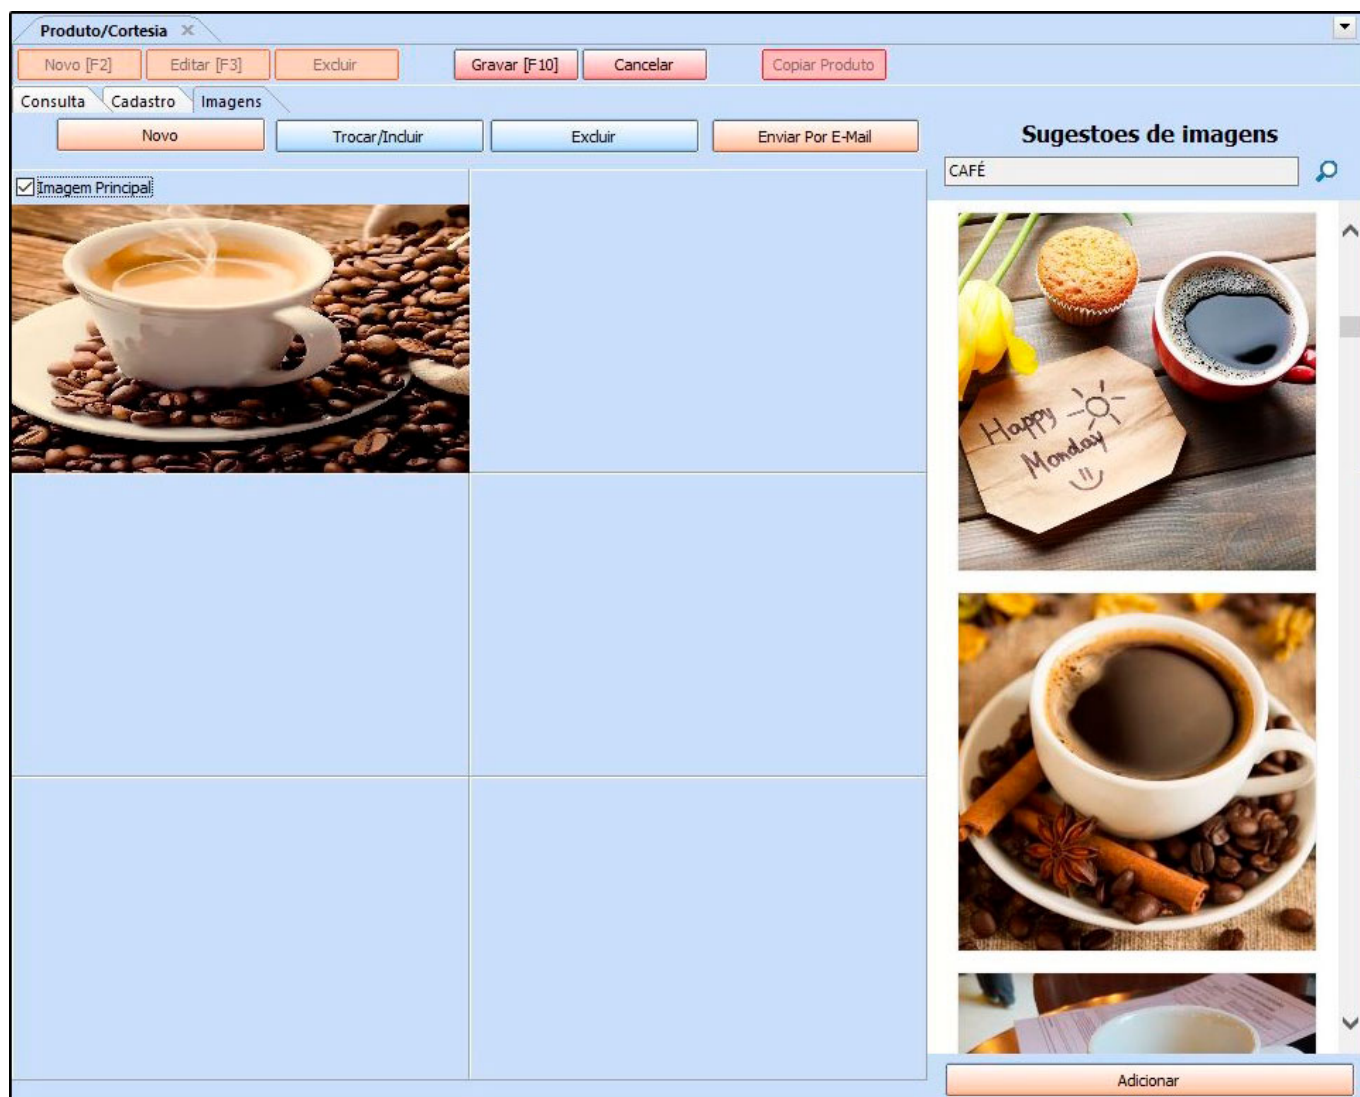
Produto/Cortesia ×

Novo [F2] Editar [F3] Excluir Gravar [F10] Cancelar Copiar Produto

Consulta Cadastro Imagens

Novo Trocar/Incluir Excluir Enviar Por E-Mail

Sugestoes de imagens

CAFÉ

Imagem Principal

Happy Monday

Adicionar